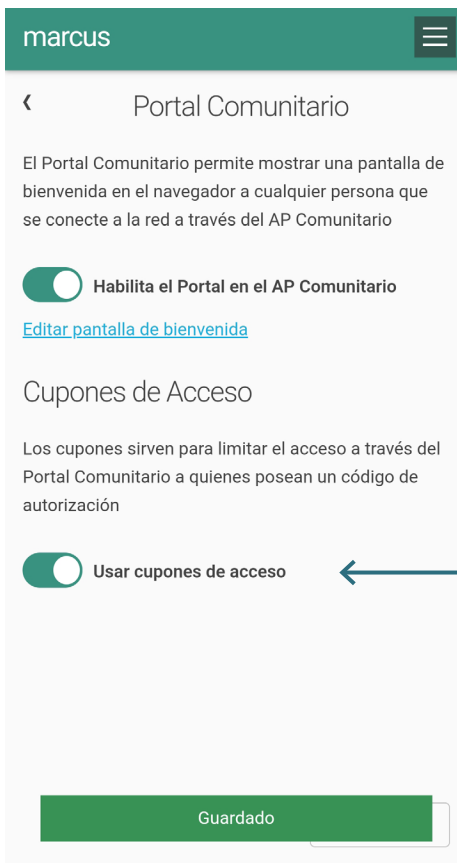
marcus

‹ Portal Comunitario

El Portal Comunitario permite mostrar una pantalla de bienvenida en el navegador a cualquier persona que se conecte a la red a través del AP Comunitario

Habilita el Portal en el AP Comunitario

Editar pantalla de bienvenida

Cupones de Acceso

Los cupones sirven para limitar el acceso a través del Portal Comunitario a quienes posean un código de autorización

Usar cupones de acceso

Guardado